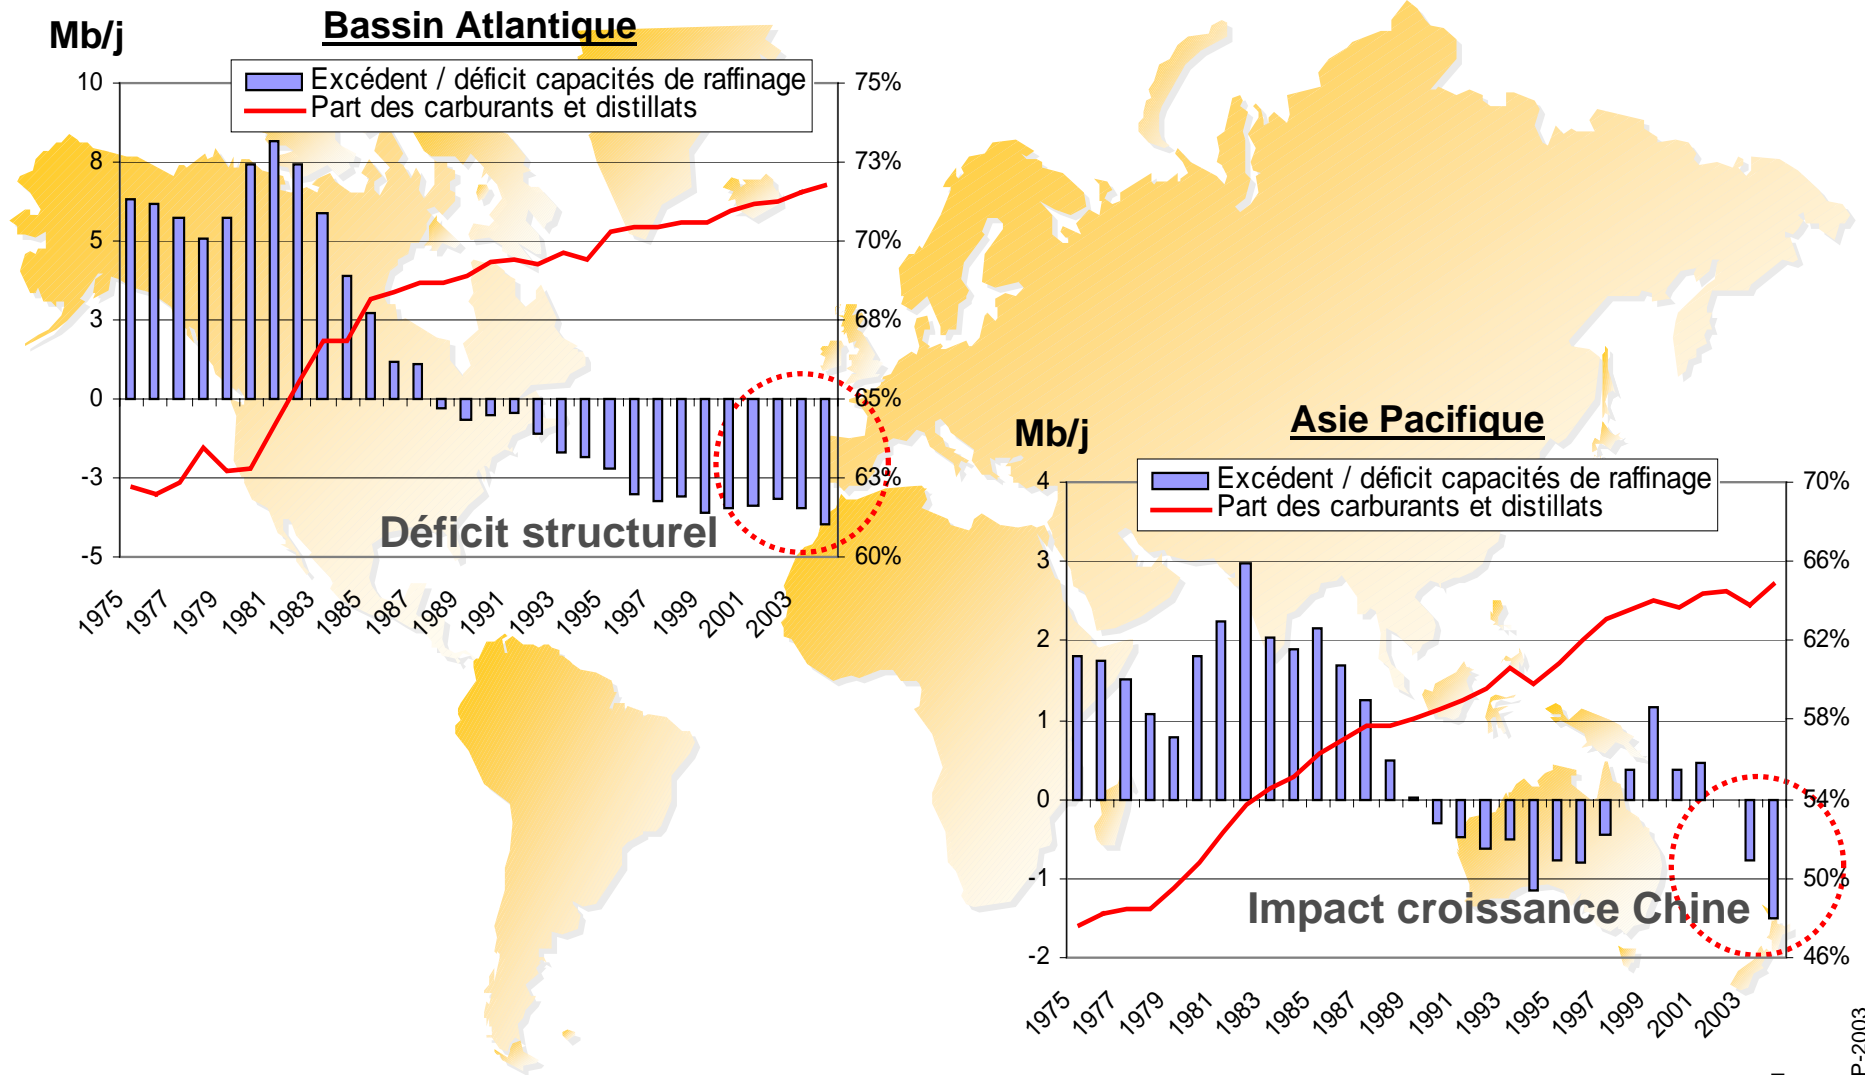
Mb/j

Bassin Atlantique

Excédent / déficit capacités de raffinage
Part des carburants et distillats

10
8
5
3
0
-3
-5

75%
73%
70%
68%
65%
63%
60%

Déficit structurel

1975 1977 1979 1981 1983 1985 1987 1989 1991 1993 1995 1997 1999 2001 2003

Mb/j

Asie Pacifique

Excédent / déficit capacités de raffinage
Part des carburants et distillats

4
3
2
1
0
-1
-2

70%
66%
62%
58%
54%
50%
46%

Impact croissance Chine

1975 1977 1979 1981 1983 1985 1987 1989 1991 1993 1995 1997 1999 2001 2003

P-2003